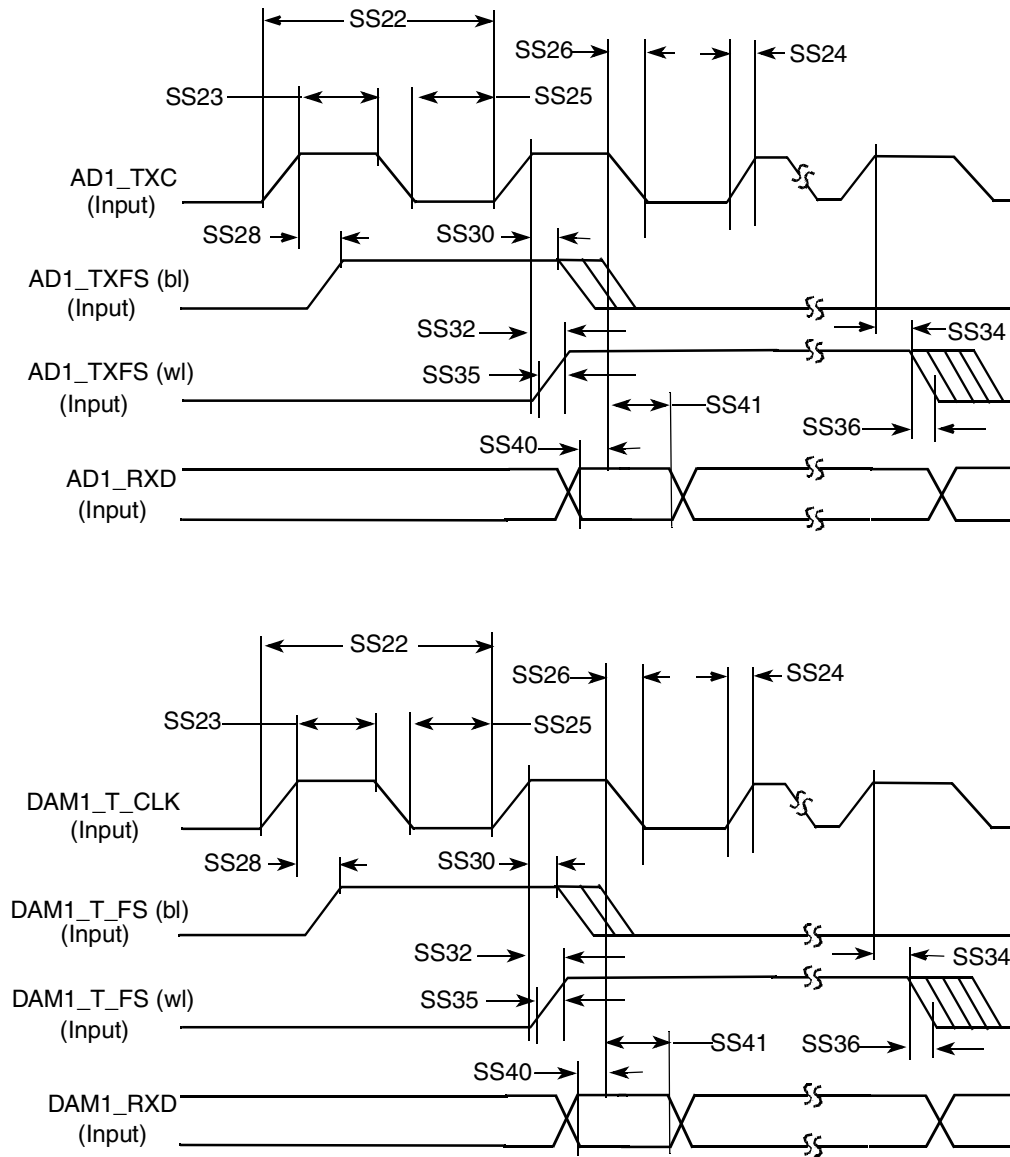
SS22
SS26
SS24
SS23
SS25
AD1_TXC
(Input)
SS28
SS30
AD1_TXFS (bl)
(Input)
SS32
SS34
AD1_TXFS (wl)
SS35
(Input)
SS41
SS40
SS36
AD1_RXD
(Input)

SS22
SS26
SS24
SS23
SS25
DAM1_T_CLK
(Input)
SS28
SS30
DAM1_T_FS (bl)
(Input)
SS32
SS34
DAM1_T_FS (wl)
SS35
(Input)
SS41
SS36
SS40
DAM1_RXD
(Input)